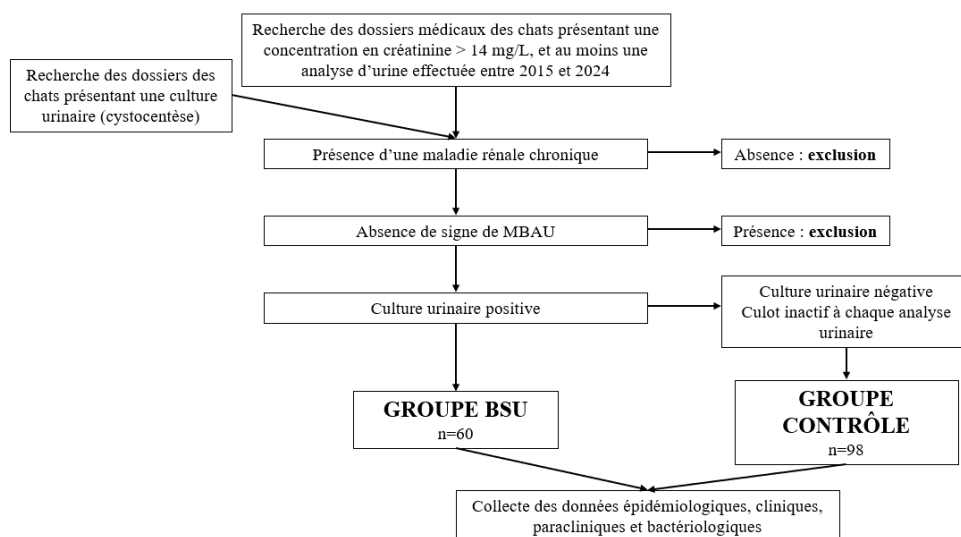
Recherche des dossiers médicaux des chats présentant une concentration en créatinine > 14 mg/L, et au moins une analyse d'urine effectuée entre 2015 et 2024

Recherche des dossiers des chats présentant une culture urinaire (cystocentèse)

Présence d'une maladie rénale chronique

Absence : **exclusion**

Absence de signe de MBAU

Présence : **exclusion**

Culture urinaire positive

Culture urinaire négative
Culot inactif à chaque analyse urinaire

**GROUPE BSU**
n=60

**GROUPE CONTRÔLE**
n=98

Collecte des données épidémiologiques, cliniques, paracliniques et bactériologiques